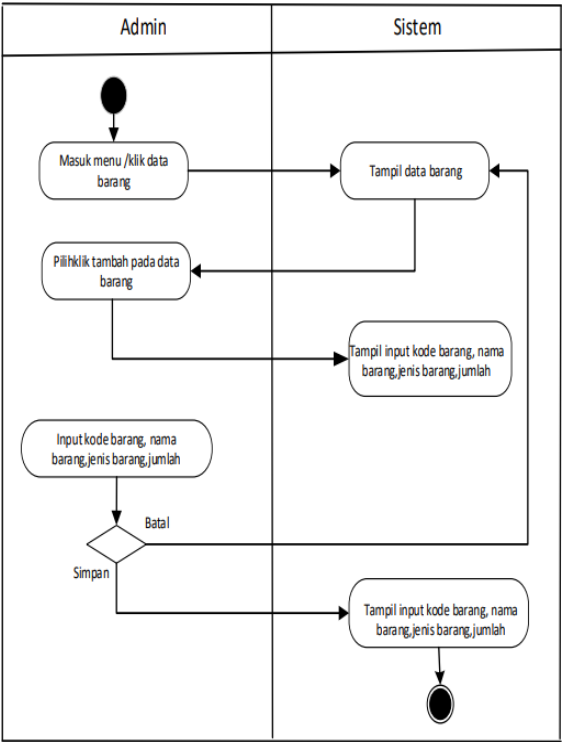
Admin

Sistem

Masuk menu /klik data barang

Tampil data barang

Pilihklik tambah pada data barang

Tampil input kode barang, nama barang,jenis barang,jumlah

Input kode barang, nama barang,jenis barang,jumlah

Batal

Simpan

Tampil input kode barang, nama barang,jenis barang,jumlah